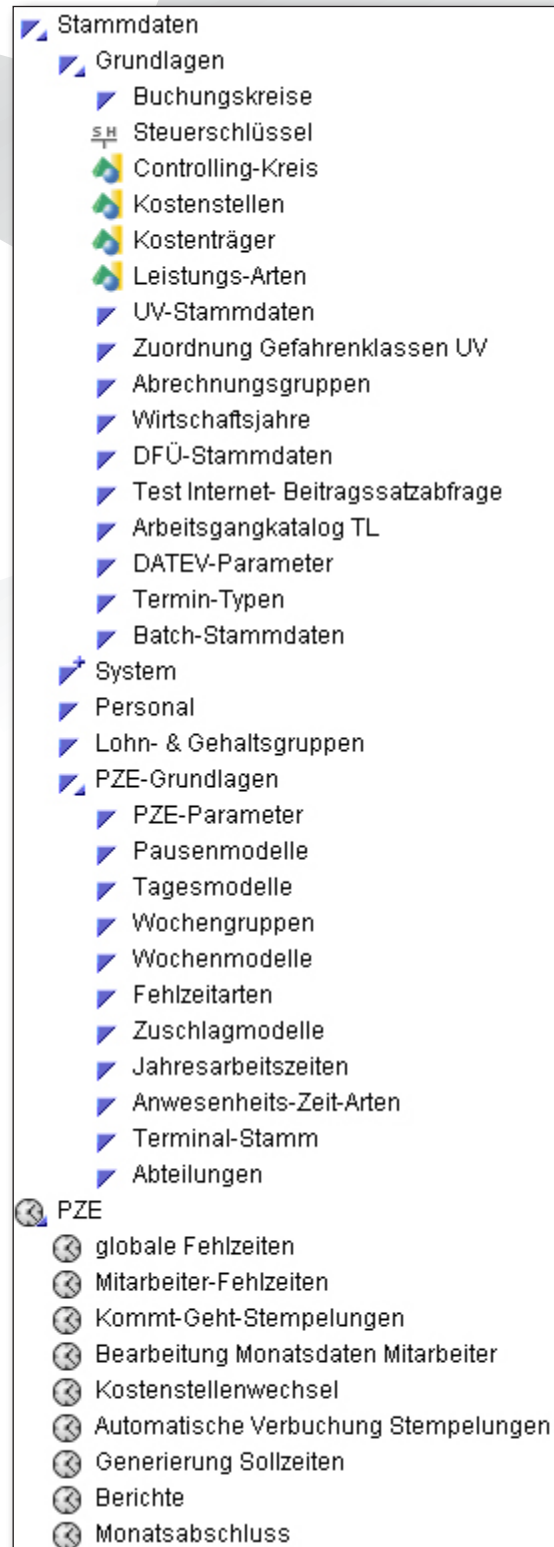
Stammdaten
Grundlagen
Buchungskreise
Steuerschlüssel
Controlling-Kreis
Kostenstellen
Kostenträger
Leistungs-Arten
UV-Stammdaten
Zuordnung Gefahrenklassen UV
Abrechnungsgruppen
Wirtschaftsjahre
DFÜ-Stammdaten
Test Internet- Beitragssatzabfrage
Arbeitsgangkatalog TL
DATEV-Parameter
Termin-Typen
Batch-Stammdaten
System
Personal
Lohn- & Gehaltsgruppen
PZE-Grundlagen
PZE-Parameter
Pausenmodelle
Tagesmodelle
Wochengruppen
Wochenmodelle
Fehlzeitarten
Zuschlagmodelle
Jahresarbeitszeiten
Anwesenheits-Zeit-Arten
Terminal-Stamm
Abteilungen
PZE
globale Fehlzeiten
Mitarbeiter-Fehlzeiten
Kommt-Geht-Stempelungen
Bearbeitung Monatsdaten Mitarbeiter
Kostenstellenwechsel
Automatische Verbuchung Stempelungen
Generierung Sollzeiten
Berichte
Monatsabschluss